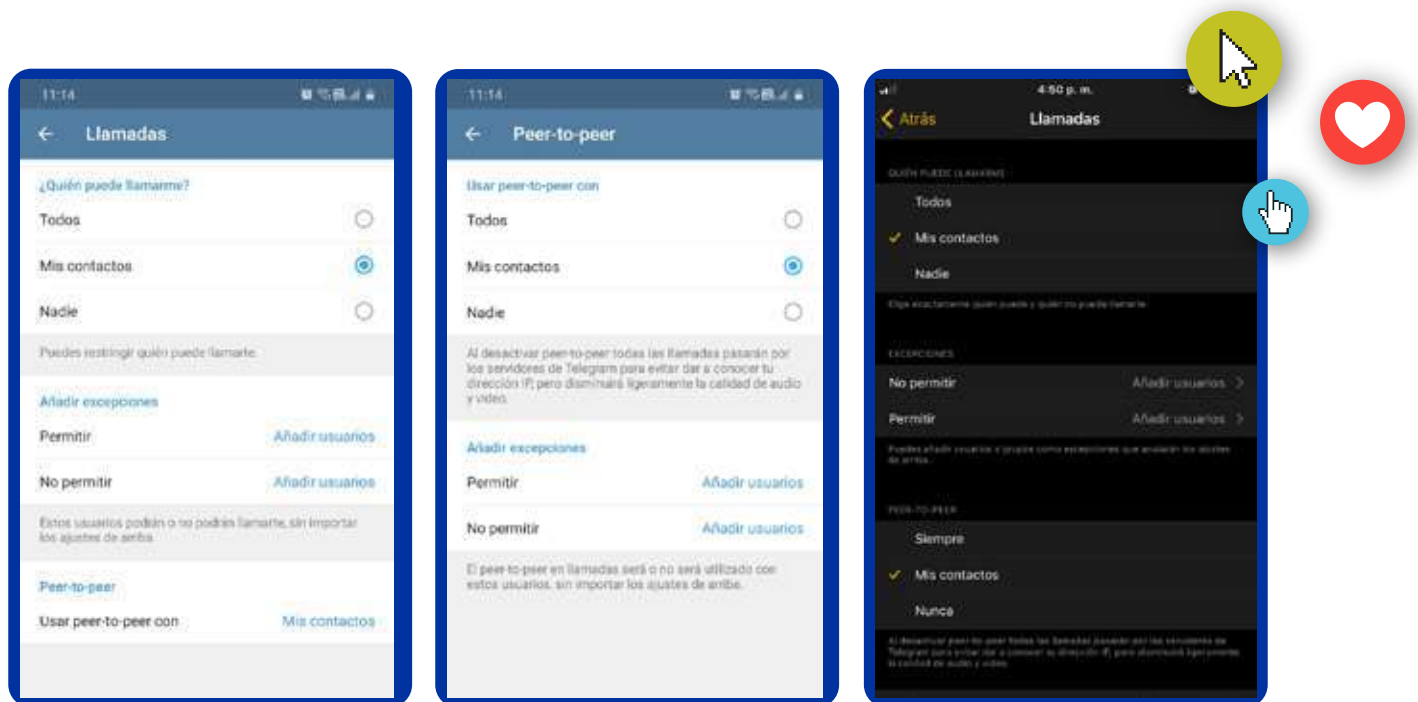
11:14

Llamadas

¿Quién puede llamarme?

Todos

Mis contactos

Nadie

Puedes restringir quién puede llamarte.

Añadir excepciones

Permitir Añadir usuarios

No permitir Añadir usuarios

Estos usuarios podrán o no podrán llamarte, sin importar los ajustes de arriba.

Peer-to-peer

Usar peer-to-peer con Mis contactos

11:14

Peer-to-peer

Usar peer-to-peer con

Todos

Mis contactos

Nadie

Al desactivar peer-to-peer todas las llamadas pasarán por los servidores de Telegram para evitar dar a conocer tu dirección IP, pero disminuirá ligeramente la calidad de audio y video.

Añadir excepciones

Permitir Añadir usuarios

No permitir Añadir usuarios

El peer-to-peer en llamadas será o no será utilizado con estos usuarios, sin importar los ajustes de arriba.

4:50 p. m.

Atrás Llamadas

QUIÉN PUEDE LLAMARME

Todos

Mis contactos

Nadie

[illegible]

EXCEPCIONES

No permitir Añadir usuarios

Permitir Añadir usuarios

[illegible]

PEER-TO-PEER

Siempre

Mis contactos

Nunca

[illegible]